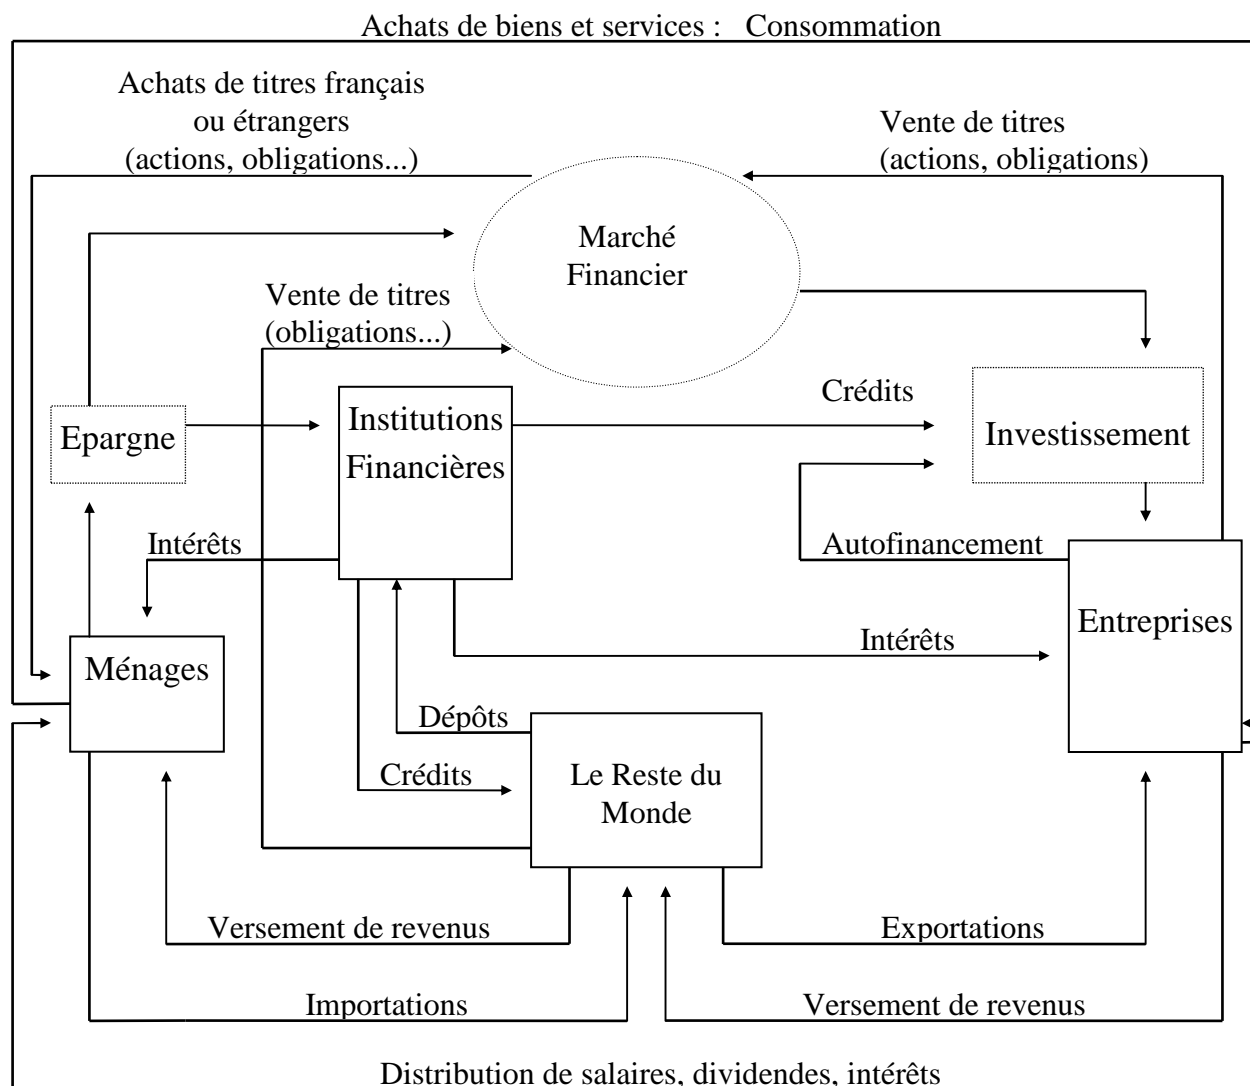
Achats de biens et services : Consommation

Achats de titres français ou étrangers (actions, obligations...)

Vente de titres (actions, obligations)

Marché Financier

Vente de titres (obligations...)

Crédits

Epargne

Institutions Financières

Investissement

Intérêts

Autofinancement

Entreprises

Intérêts

Ménages

Dépôts

Crédits

Le Reste du Monde

Versement de revenus

Exportations

Importations

Versement de revenus

Distribution de salaires, dividendes, intérêts